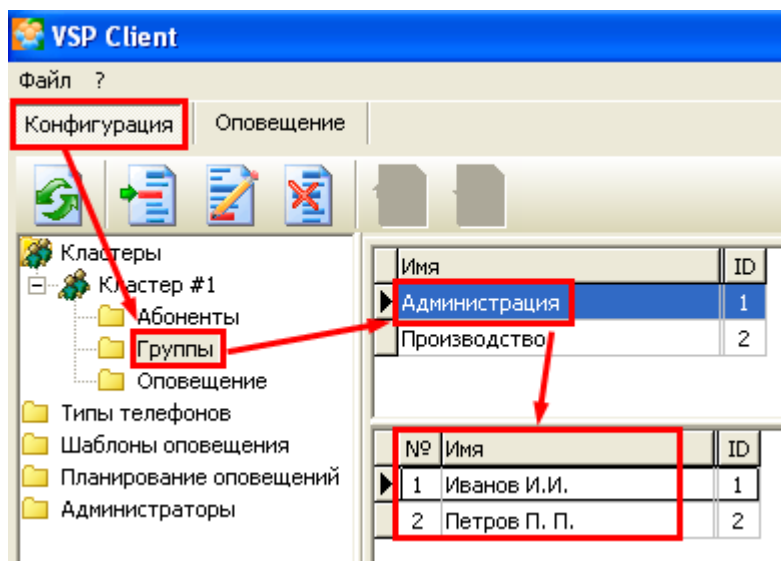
VSP Client

Файл ?

Конфигурация | Оповещение

Кластеры
Кластер #1
Абоненты
Группы
Оповещение
Типы телефонов
Шаблоны оповещения
Планирование оповещений
Администраторы

| Имя | ID |
|---|---|
| Администрация | 1 |
| Производство | 2 |

| № | Имя | ID |
|---|---|---|
| 1 | Иванов И.И. | 1 |
| 2 | Петров П. П. | 2 |